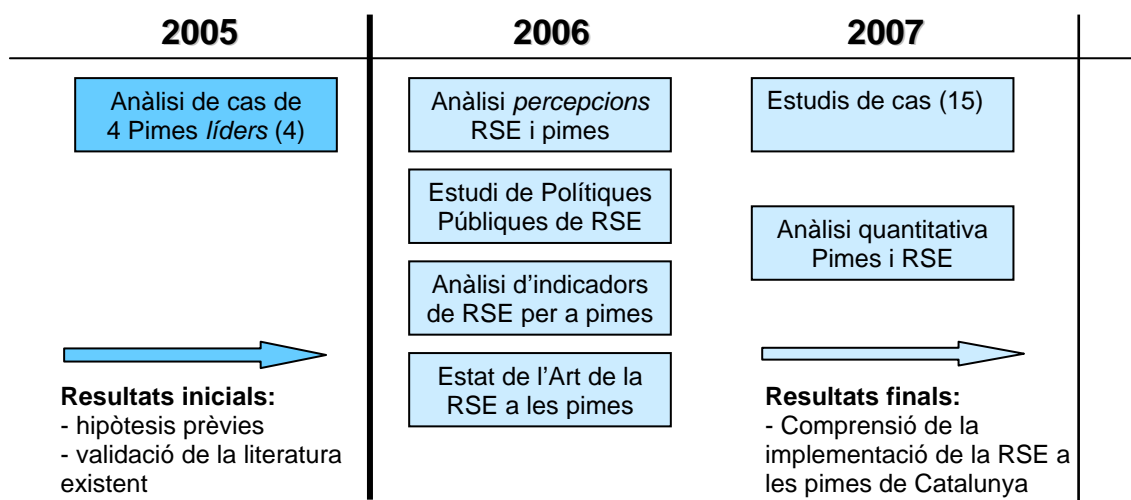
2005

Anàlisi de cas de 4 Pimes *líders* (4)

**Resultats inicials:**
- hipòtesis prèvies
- validació de la literatura existent

2006

Anàlisi *percepcions* RSE i pimes

Estudi de Polítiques Públiques de RSE

Anàlisi d'indicadors de RSE per a pimes

Estat de l'Art de la RSE a les pimes

2007

Estudis de cas (15)

Anàlisi quantitativa Pimes i RSE

**Resultats finals:**
- Comprensió de la implementació de la RSE a les pimes de Catalunya